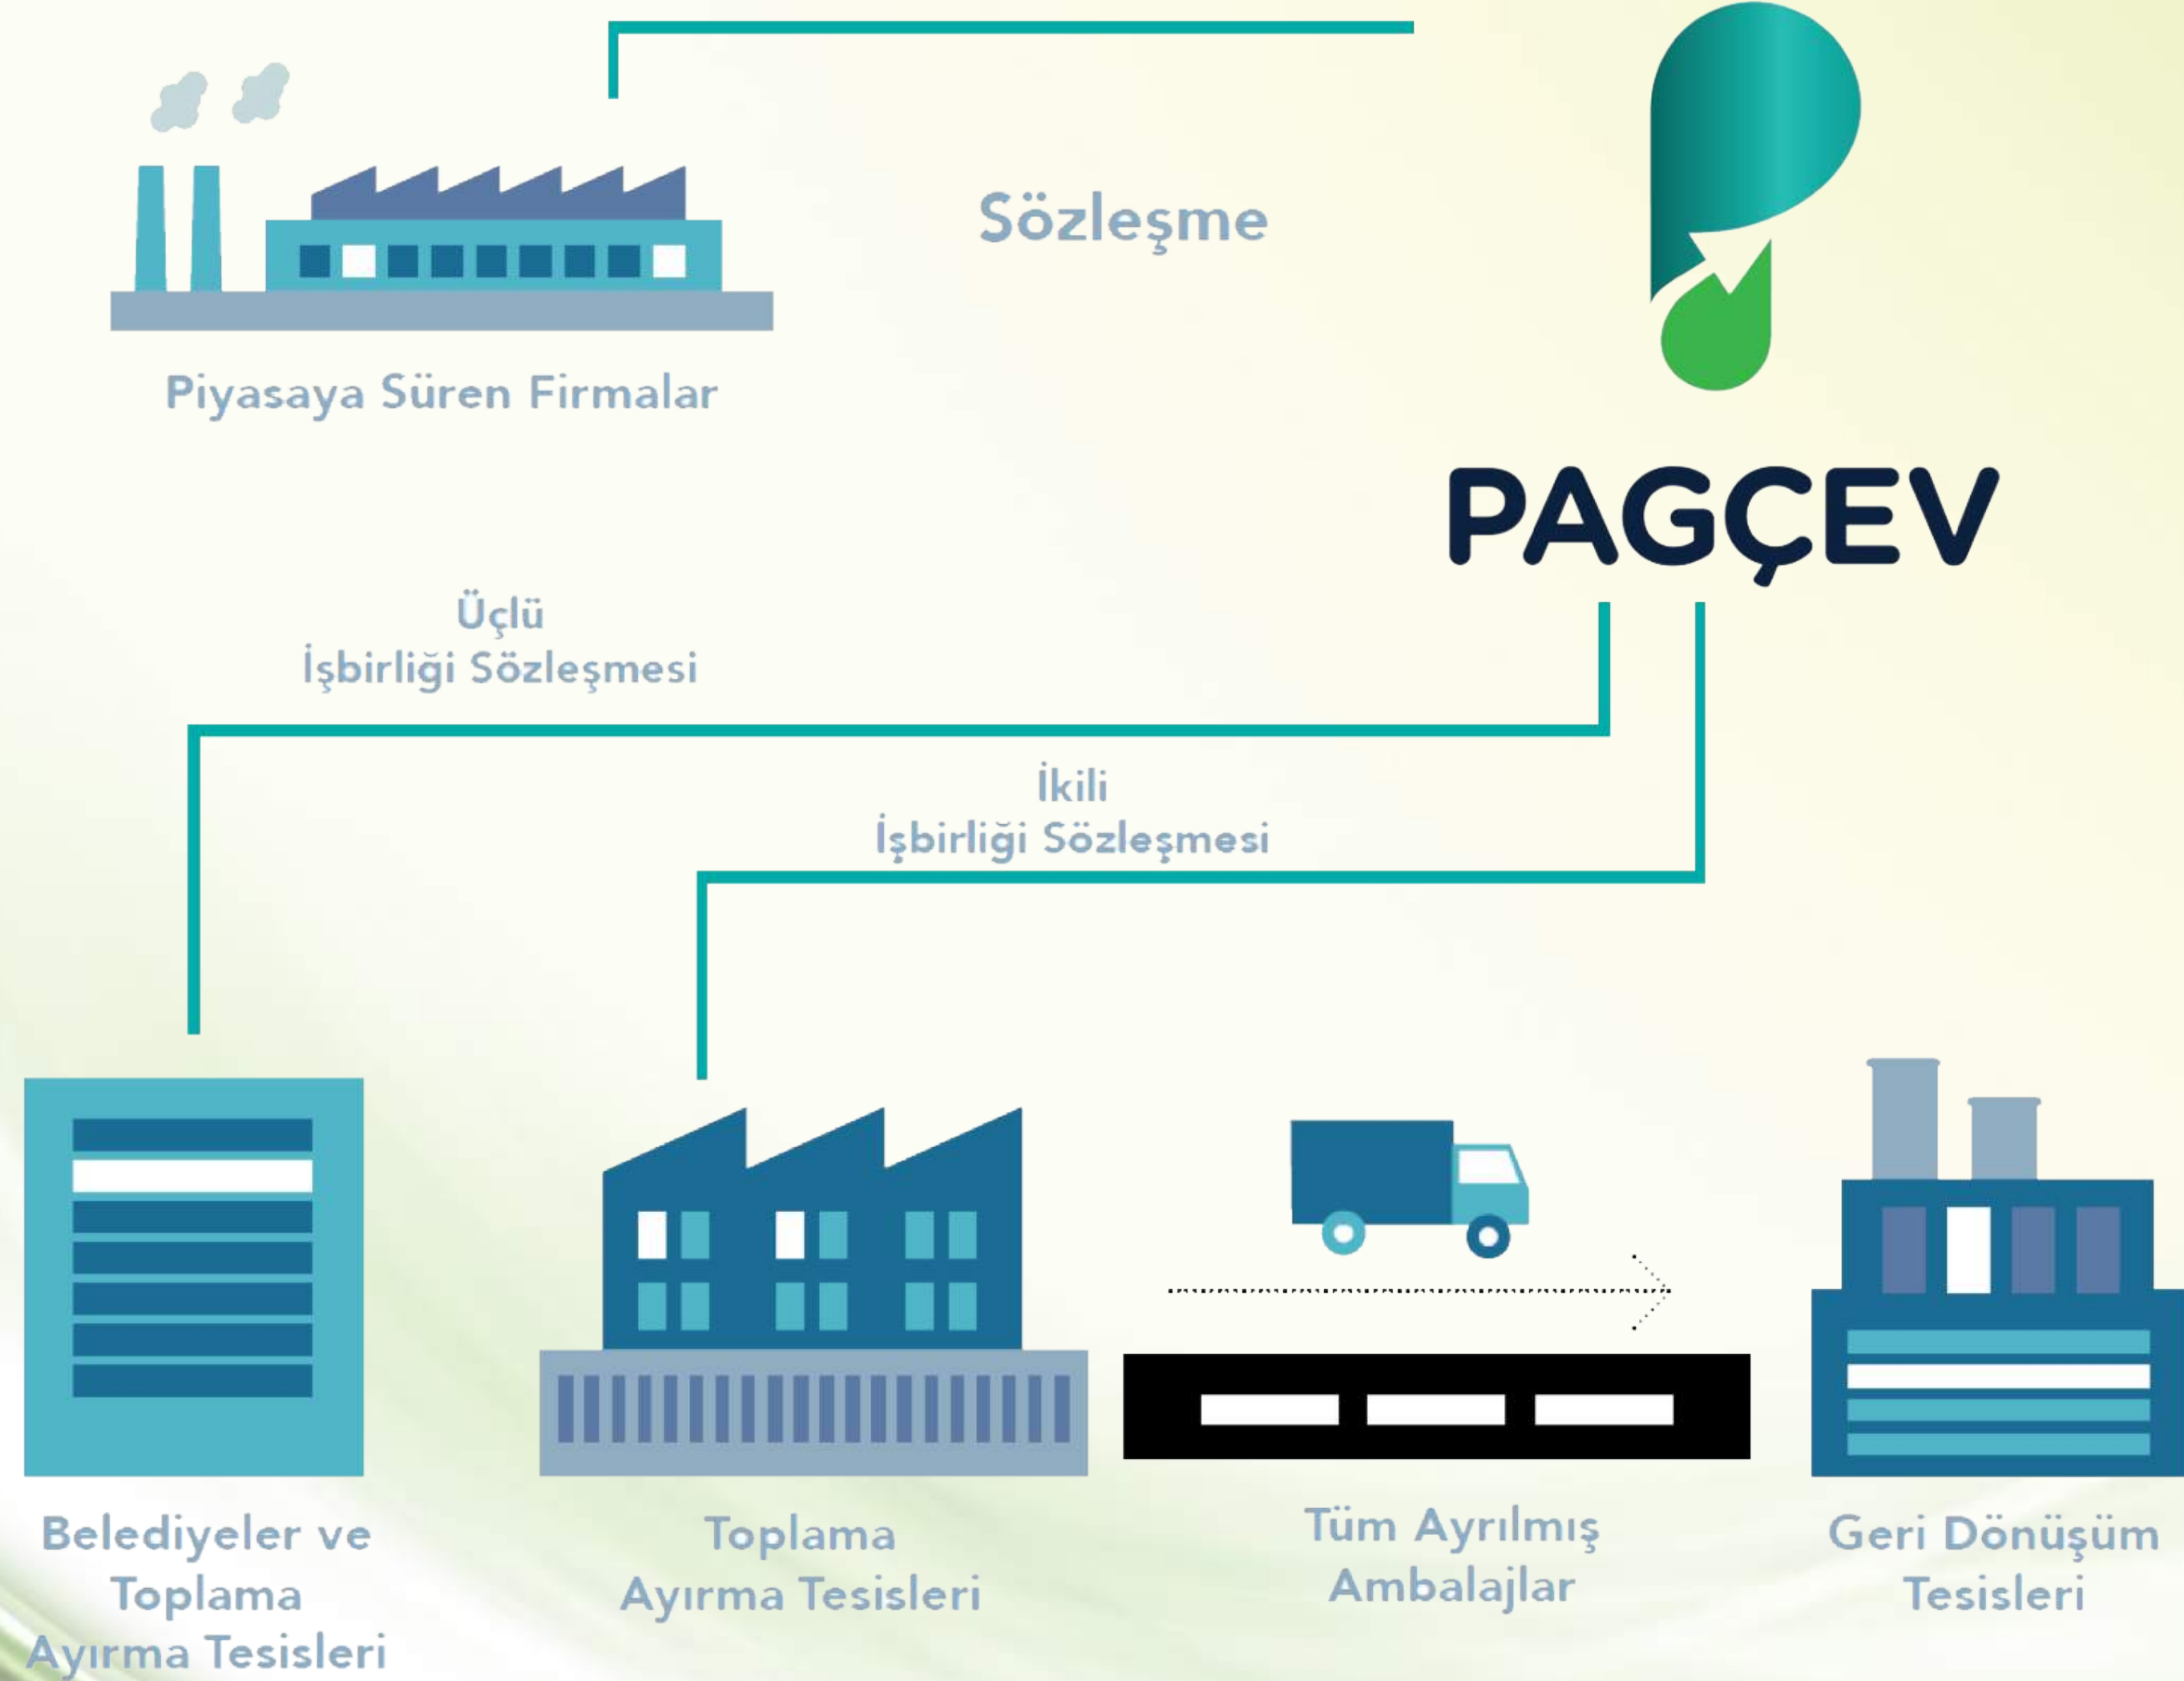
Sözleşme

Piyasaya Süren Firmalar

PAGÇEV

Üçlü
İşbirliği Sözleşmesi

İkili
İşbirliği Sözleşmesi

Belediyeler ve Toplama Ayırma Tesisleri

Toplama Ayırma Tesisleri

Tüm Ayrılmış Ambalajlar

Geri Dönüşüm Tesisleri